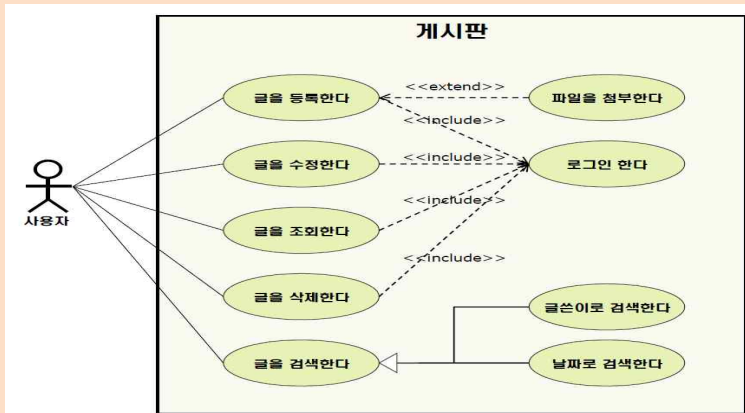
게시판

사용자

글을 등록한다

<<extend>>

파일을 첨부한다

<<include>>

글을 수정한다

<<include>>

로그인 한다

글을 조회한다

<<include>>

글을 삭제한다

<<include>>

글쓴이로 검색한다

글을 검색한다

날짜로 검색한다